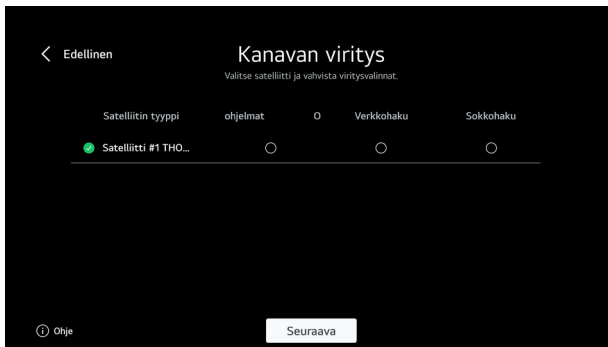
Edellinen

Kanavan viritys

Valitse satelliitti ja vahvista viritysvalinnat.

| Satelliitin tyyppi | ohjelmat | O | Verkkohaku | Sokkohaku |
|---|---|---|---|---|
| Satelliitti #1 THO... | | | | |

Ohje

Seuraava